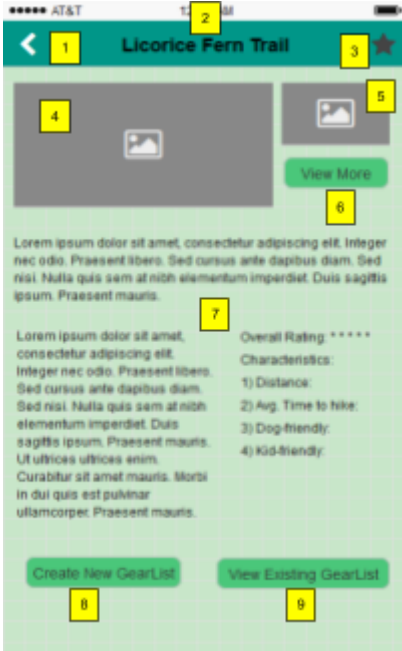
●●●●● AT&T 12:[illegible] PM

1 Licorice Fern Trail 3

2

4 5

View More

6

Lorem ipsum dolor sit amet, consectetur adipiscing elit. Integer nec odio. Praesent libero. Sed cursus ante dapibus diam. Sed nisi. Nulla quis sem at nibh elementum imperdiet. Duis sagittis ipsum. Praesent mauris.

7

Lorem ipsum dolor sit amet, consectetur adipiscing elit. Integer nec odio. Praesent libero. Sed cursus ante dapibus diam. Sed nisi. Nulla quis sem at nibh elementum imperdiet. Duis sagittis ipsum. Praesent mauris. Ut ultrices ultrices enim. Curabitur sit amet mauris. Morbi in dui quis est pulvinar ullamcorper. Praesent mauris.

Overall Rating: * * * * *

Characteristics:

1) Distance:

2) Avg. Time to hike:

3) Dog-friendly:

4) Kid-friendly:

Create New GearList

View Existing GearList

8

9